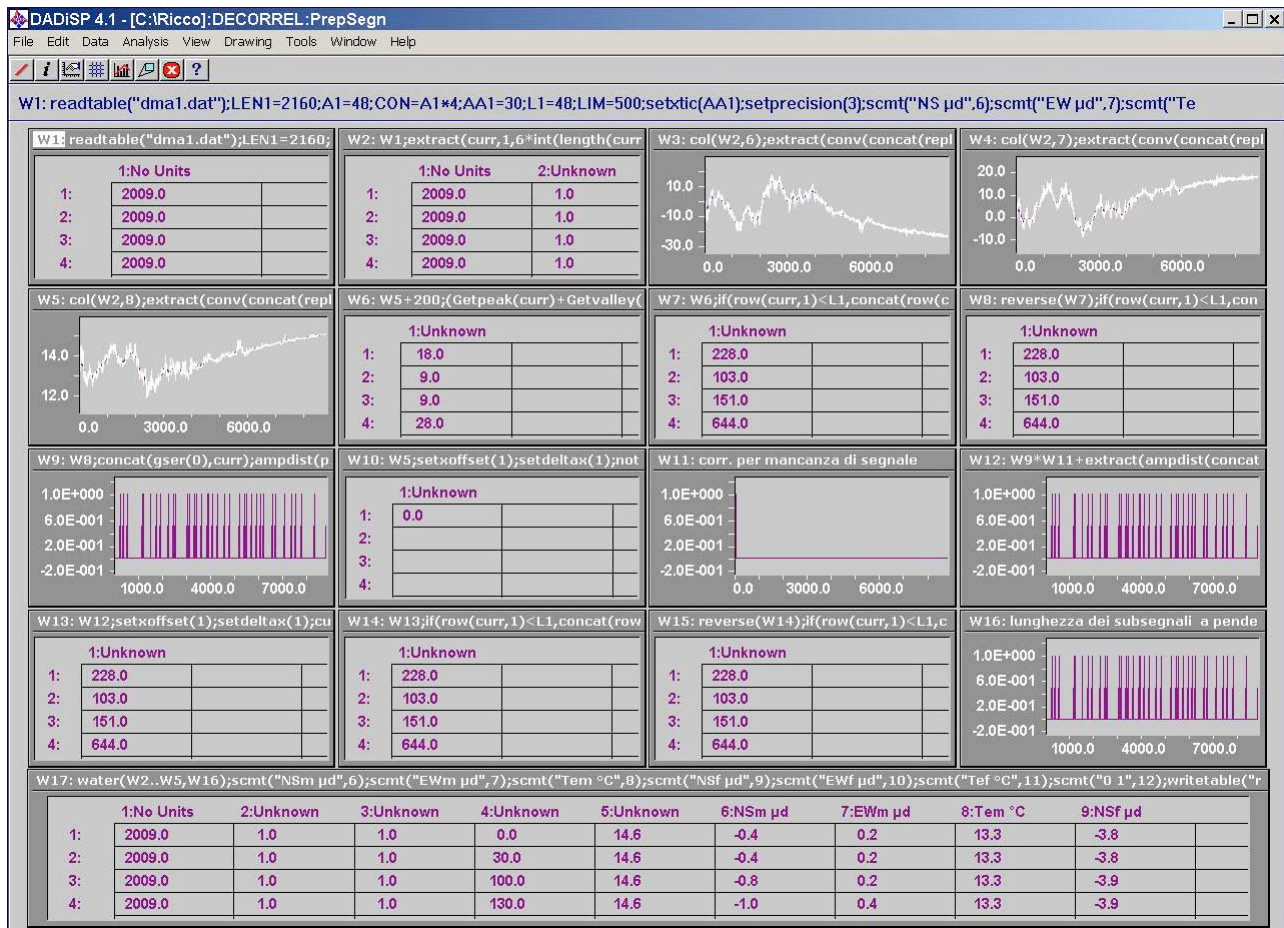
DADiSP 4.1 - [C:\Ricco]:DECORREL:PrepSegn

File Edit Data Analysis View Drawing Tools Window Help

?

W1: readtable("dma1.dat");LEN1=2160;A1=48;CON=A1*4;AA1=30;L1=48;LIM=500;setxtic(AA1);setprecision(3);scmt("NS µd",6);scmt("EW µd",7);scmt("Te

W1: readtable("dma1.dat");LEN1=2160;

| | 1:No Units | |
|---|---|---|
| 1: | 2009.0 | |
| 2: | 2009.0 | |
| 3: | 2009.0 | |
| 4: | 2009.0 | |

W2: W1;extract(curr,1,6*int(length(curr

| | 1:No Units | 2:Unknown |
|---|---|---|
| 1: | 2009.0 | 1.0 |
| 2: | 2009.0 | 1.0 |
| 3: | 2009.0 | 1.0 |
| 4: | 2009.0 | 1.0 |

W3: col(W2,6);extract(conv(concat(repl

10.0
-10.0
-30.0
0.0 3000.0 6000.0

W4: col(W2,7);extract(conv(concat(repl

20.0
10.0
0.0
-10.0
0.0 3000.0 6000.0

W5: col(W2,8);extract(conv(concat(repl

14.0
12.0
0.0 3000.0 6000.0

W6: W5+200;(Getpeak(curr)+Getvalley(

| | 1:Unknown | |
|---|---|---|
| 1: | 18.0 | |
| 2: | 9.0 | |
| 3: | 9.0 | |
| 4: | 28.0 | |

W7: W6;if(row(curr,1)<L1,concat(row(c

| | 1:Unknown | |
|---|---|---|
| 1: | 228.0 | |
| 2: | 103.0 | |
| 3: | 151.0 | |
| 4: | 644.0 | |

W8: reverse(W7);if(row(curr,1)<L1,con

| | 1:Unknown | |
|---|---|---|
| 1: | 228.0 | |
| 2: | 103.0 | |
| 3: | 151.0 | |
| 4: | 644.0 | |

W9: W8;concat(gser(0),curr);ampdist(p

1.0E+000
6.0E-001
2.0E-001
-2.0E-001
1000.0 4000.0 7000.0

W10: W5;setxoffset(1);setdeltax(1);not

| | 1:Unknown | |
|---|---|---|
| 1: | 0.0 | |
| 2: | | |
| 3: | | |
| 4: | | |

W11: corr. per mancanza di segnale

1.0E+000
6.0E-001
2.0E-001
-2.0E-001
0.0 3000.0 6000.0

W12: W9*W11+extract(ampdist(concat

1.0E+000
6.0E-001
2.0E-001
-2.0E-001
1000.0 4000.0 7000.0

W13: W12;setxoffset(1);setdeltax(1);cu

| | 1:Unknown | |
|---|---|---|
| 1: | 228.0 | |
| 2: | 103.0 | |
| 3: | 151.0 | |
| 4: | 644.0 | |

W14: W13;if(row(curr,1)<L1,concat(row

| | 1:Unknown | |
|---|---|---|
| 1: | 228.0 | |
| 2: | 103.0 | |
| 3: | 151.0 | |
| 4: | 644.0 | |

W15: reverse(W14);if(row(curr,1)<L1,c

| | 1:Unknown | |
|---|---|---|
| 1: | 228.0 | |
| 2: | 103.0 | |
| 3: | 151.0 | |
| 4: | 644.0 | |

W16: lunghezza dei subsegnali a pende

1.0E+000
6.0E-001
2.0E-001
-2.0E-001
1000.0 4000.0 7000.0

W17: water(W2..W5,W16);scmt("NSm µd",6);scmt("EWm µd",7);scmt("Tem °C",8);scmt("NSf µd",9);scmt("EWf µd",10);scmt("Tef °C",11);scmt("0 1",12);writetable("r

| | 1:No Units | 2:Unknown | 3:Unknown | 4:Unknown | 5:Unknown | 6:NSm µd | 7:EWm µd | 8:Tem °C | 9:NSf µd |
|---|---|---|---|---|---|---|---|---|---|
| 1: | 2009.0 | 1.0 | 1.0 | 0.0 | 14.6 | -0.4 | 0.2 | 13.3 | -3.8 |
| 2: | 2009.0 | 1.0 | 1.0 | 30.0 | 14.6 | -0.4 | 0.2 | 13.3 | -3.8 |
| 3: | 2009.0 | 1.0 | 1.0 | 100.0 | 14.6 | -0.8 | 0.2 | 13.3 | -3.9 |
| 4: | 2009.0 | 1.0 | 1.0 | 130.0 | 14.6 | -1.0 | 0.4 | 13.3 | -3.9 |